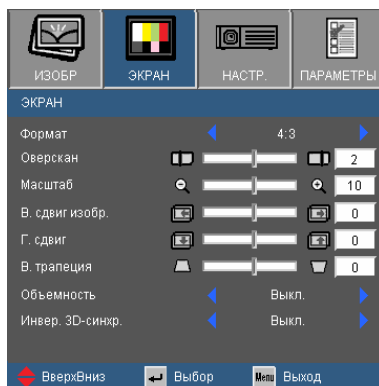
ИЗОБР
ЭКРАН
НАСТР.
ПАРАМЕТРЫ

ЭКРАН

| | |
|---|---|
| Формат | 4:3 |
| Оверскан | 2 |
| Масштаб | 10 |
| В. сдвиг изобр. | 0 |
| Г. сдвиг | 0 |
| В. трапеция | 0 |
| Объемность | Выкл. |
| Инвер. 3D-синхр. | Выкл. |

ВверхВниз
Выбор
Menu Выход